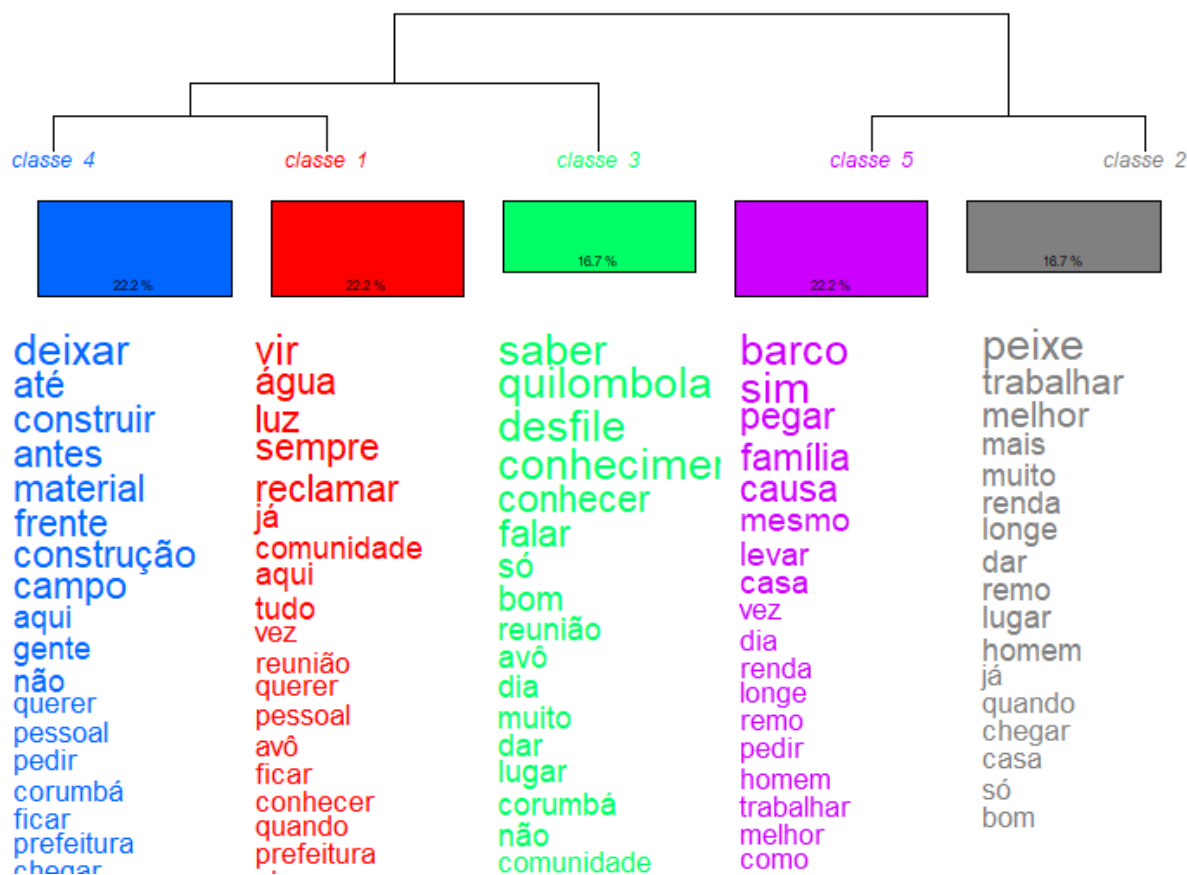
classe 4

22.2 %

deixar
até
construir
antes
material
frente
construção
campo
aqui
gente
não
querer
pessoal
pedir
corumbá
ficar
prefeitura
chegar

classe 1

22.2 %

vir
água
luz
sempre
reclamar
já
comunidade
aqui
tudo
vez
reunião
querer
pessoal
avô
ficar
conhecer
quando
prefeitura
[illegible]

classe 3

16.7 %

saber
quilombola
desfile
conhecimen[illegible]
conhecer
falar
só
bom
reunião
avô
dia
muito
dar
lugar
corumbá
não
comunidade

classe 5

22.2 %

barco
sim
pegar
família
causa
mesmo
levar
casa
vez
dia
renda
longe
remo
pedir
homem
trabalhar
melhor
como

classe 2

16.7 %

peixe
trabalhar
melhor
mais
muito
renda
longe
dar
remo
lugar
homem
já
quando
chegar
casa
só
bom